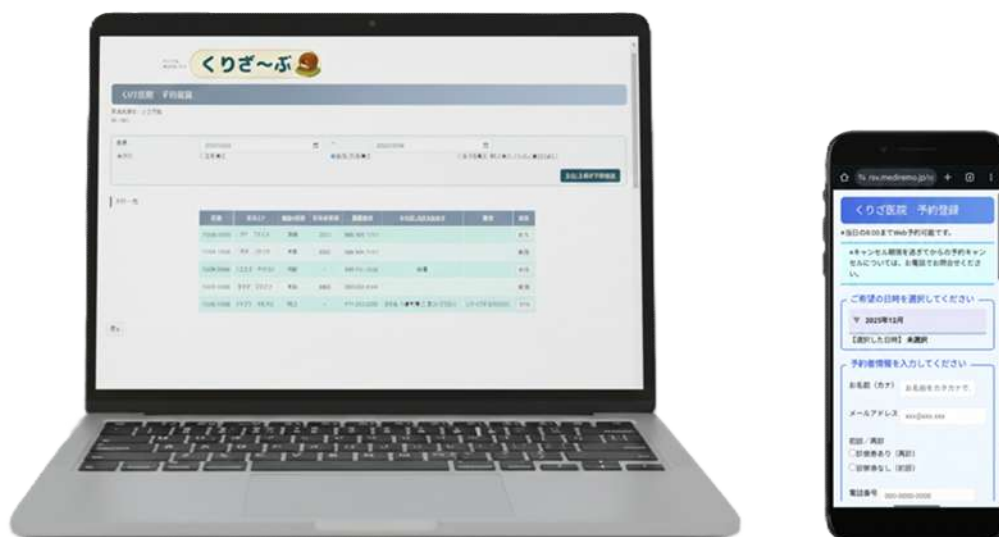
くりざ〜ぶ

CVT医院　予約確認

くりざ医院　予約登録

●当日の0:00までWeb予約可能です。

●キャンセル期限を過ぎてからの予約キャンセルについては、お電話でお問合せください。

ご希望の日時を選択してください

▼ 2025年12月

【選択した日時】未選択

予約者情報を入力してください

お名前（カナ）

メールアドレス

初診／再診

□診察券あり（再診）

□診察券なし（初診）

電話番号